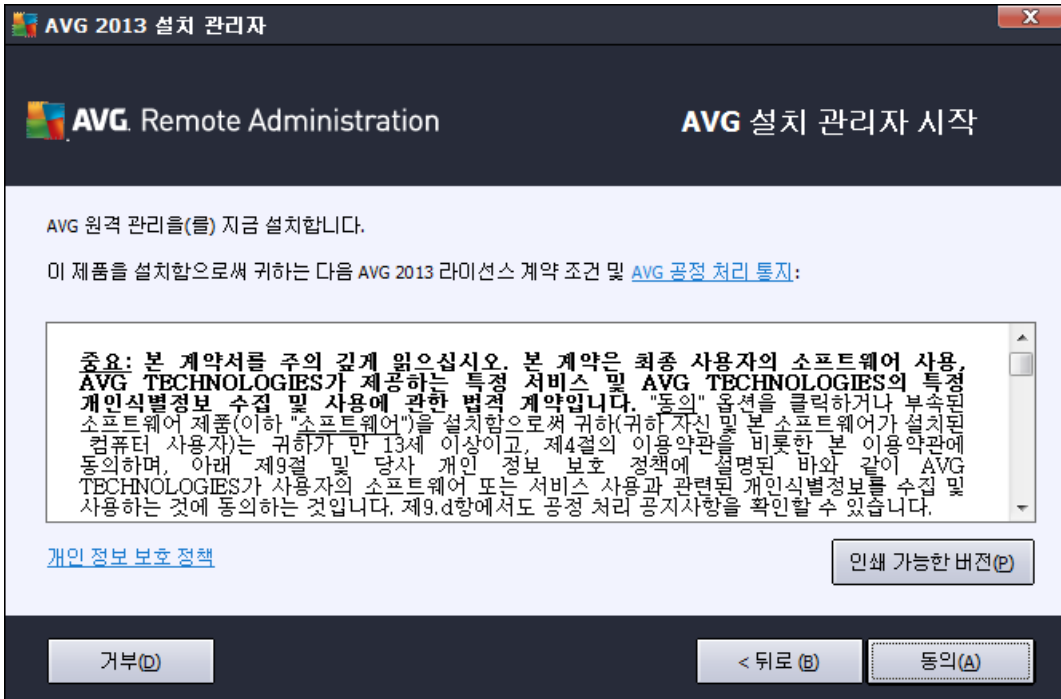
AVG 2013 설치 관리자

AVG. Remote Administration

AVG 설치 관리자 시작

AVG 원격 관리을(를) 지금 설치합니다.

이 제품을 설치함으로써 귀하는 다음 AVG 2013 라이선스 계약 조건 및 AVG 공정 처리 통지:

중요: 본 계약서를 주의 깊게 읽으십시오. 본 계약은 최종 사용자의 소프트웨어 사용, AVG TECHNOLOGIES가 제공하는 특정 서비스 및 AVG TECHNOLOGIES의 특정 개인식별정보 수집 및 사용에 관한 법적 계약입니다. "동의" 옵션을 클릭하거나 부속된 소프트웨어 제품(이하 "소프트웨어")을 설치함으로써 귀하(귀하 자신 및 본 소프트웨어가 설치된 컴퓨터 사용자)는 귀하가 만 13세 이상이고, 제4절의 이용약관을 비롯한 본 이용약관에 동의하며, 아래 제9절 및 당사 개인 정보 보호 정책에 설명된 바와 같이 AVG TECHNOLOGIES가 사용자의 소프트웨어 또는 서비스 사용과 관련된 개인식별정보를 수집 및 사용하는 것에 동의하는 것입니다. 제9.d항에서도 공정 처리 공지사항을 확인할 수 있습니다.

개인 정보 보호 정책

인쇄 가능한 버전(P)

거부(D)

< 뒤로 (B)

동의(A)